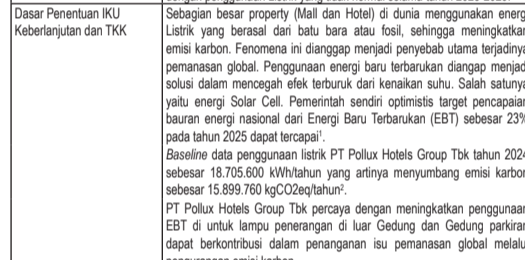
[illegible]

| Dasar Penentuan IKU Keberlanjutan dan TKK | Sebagian besar property (Mall dan Hotel) di dunia menggunakan energ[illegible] Listrik yang berasal dari batu bara atau fosil, sehingga meningkatkan emisi karbon. Fenomena ini dianggap menjadi penyebab utama terjadinya pemanasan global. Penggunaan energi baru terbarukan diangap menjad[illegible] solusi dalam mencegah efek terburuk dari kenaikan suhu. Salah satunya yaitu energi Solar Cell. Pemerintah sendiri optimistis target pencapaian bauran energi nasional dari Energi Baru Terbarukan (EBT) sebesar 23% pada tahun 2025 dapat tercapai$^1$. *Baseline* data penggunaan listrik PT Pollux Hotels Group Tbk tahun 202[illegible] sebesar 18.705.600 kWh/tahun yang artinya menyumbang emisi karbon sebesar 15.899.760 kgCO2eq/tahun$^2$. PT Pollux Hotels Group Tbk percaya dengan meningkatkan penggunaan EBT di untuk lampu penerangan di luar Gedung dan Gedung parkiran dapat berkontribusi dalam penanganan isu pemanasan global melalu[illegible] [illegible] |